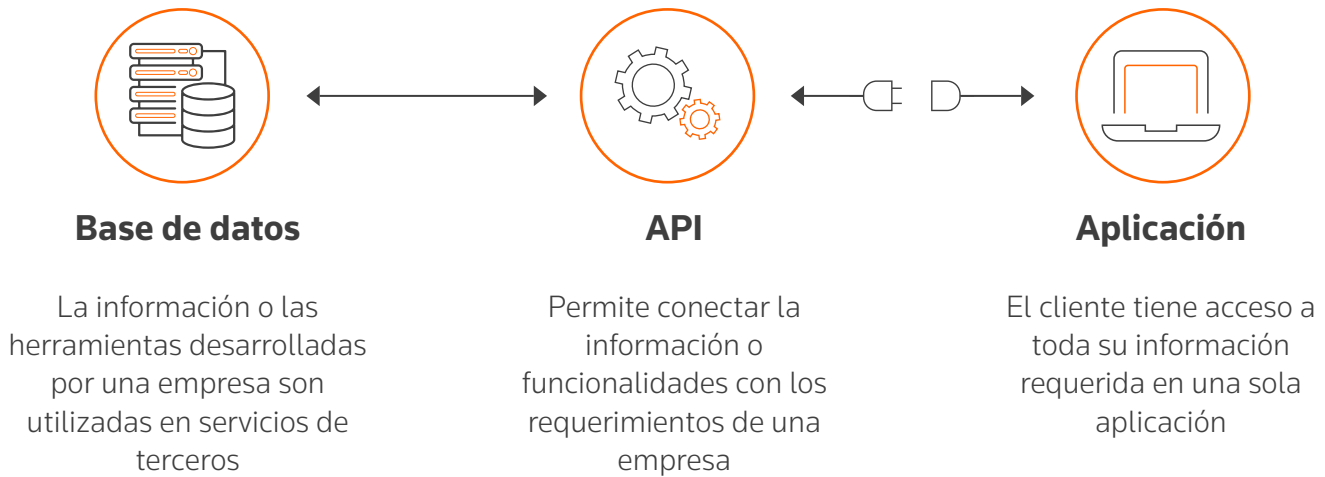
Base de datos

La información o las herramientas desarrolladas por una empresa son utilizadas en servicios de terceros

API

Permite conectar la información o funcionalidades con los requerimientos de una empresa

Aplicación

El cliente tiene acceso a toda su información requerida en una sola aplicación